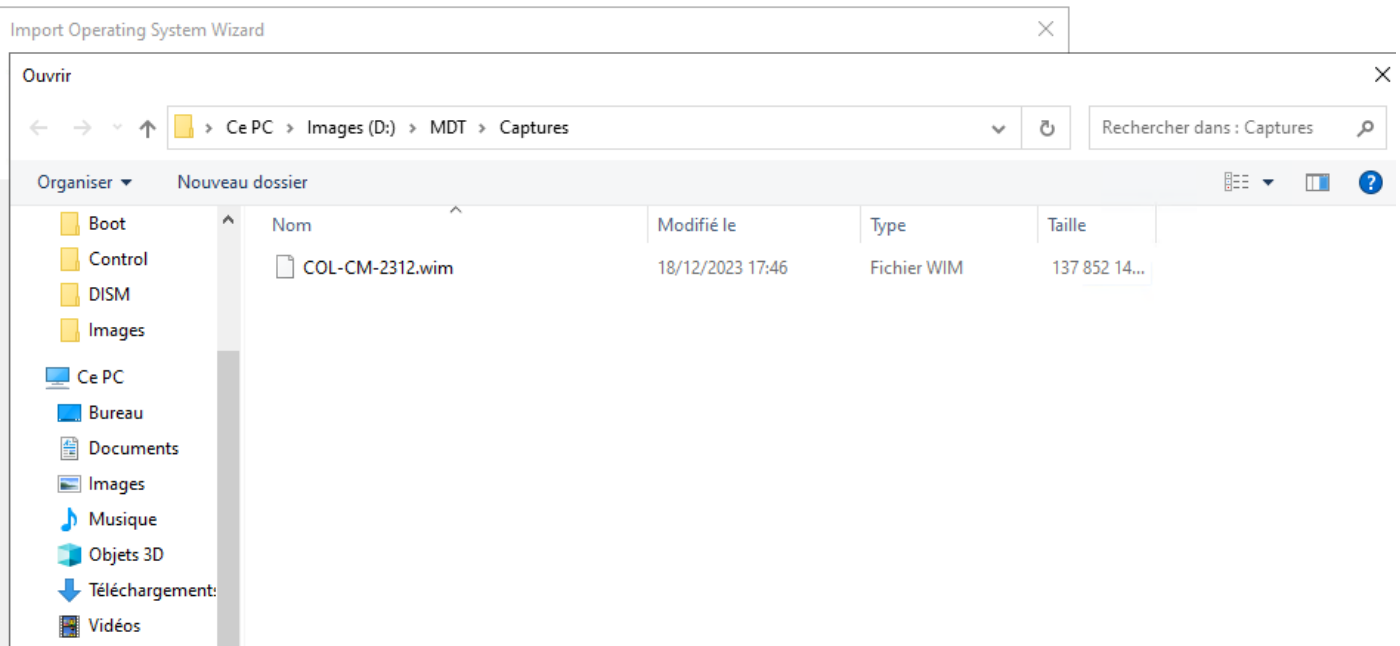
Import Operating System Wizard

Ouvrir

> Ce PC > Images (D:) > MDT > Captures

Rechercher dans : Captures

Organiser ▾ Nouveau dossier

Boot
Control
DISM
Images
Ce PC
Bureau
Documents
Images
Musique
Objets 3D
Téléchargements
Vidéos

| Nom | Modifié le | Type | Taille |
|---|---|---|---|
| COL-CM-2312.wim | 18/12/2023 17:46 | Fichier WIM | 137 852 14... |